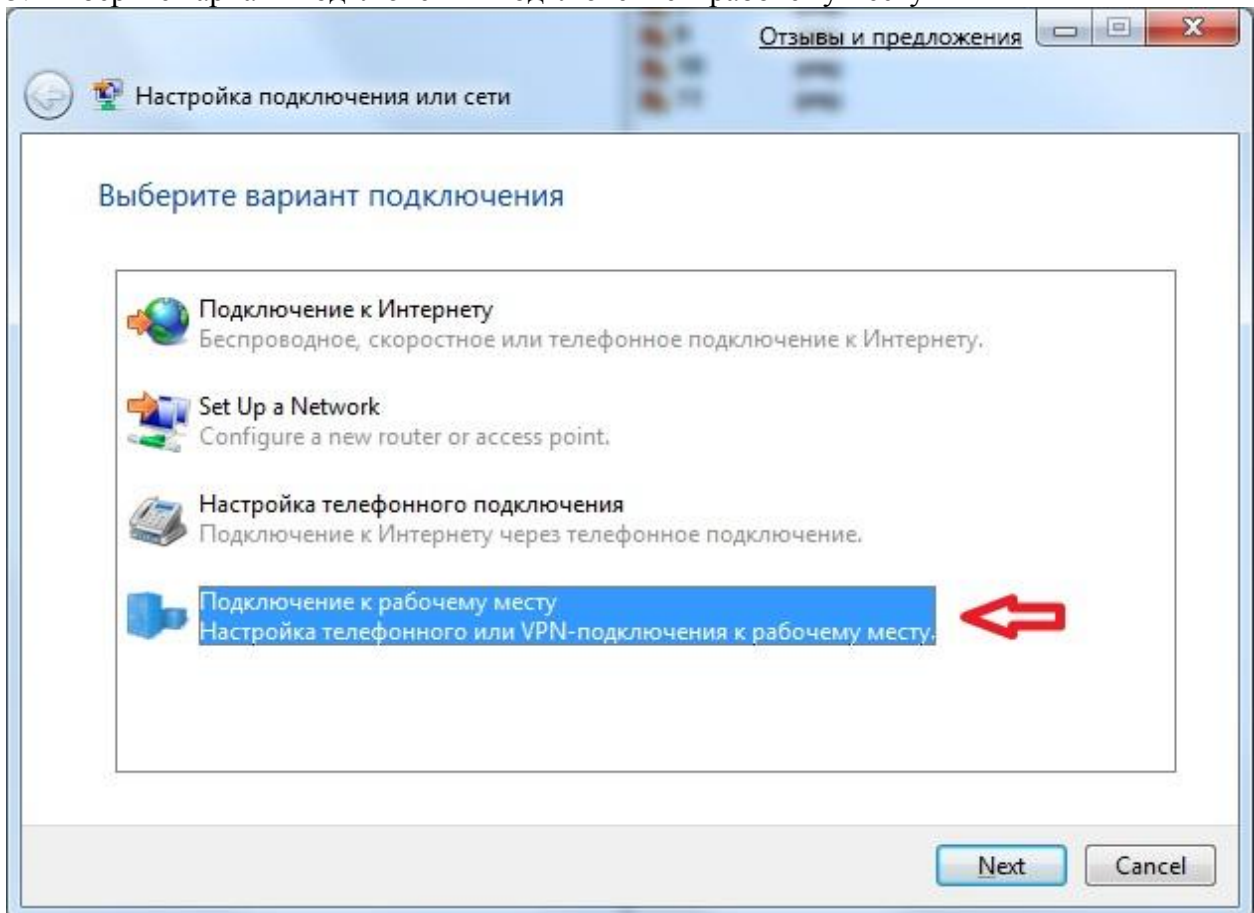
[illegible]

Отзывы и предложения

Настройка подключения или сети

Выберите вариант подключения

Подключение к Интернету
Беспроводное, скоростное или телефонное подключение к Интернету.

Set Up a Network
Configure a new router or access point.

Настройка телефонного подключения
Подключение к Интернету через телефонное подключение.

Подключение к рабочему месту
Настройка телефонного или VPN-подключения к рабочему месту.

Next Cancel